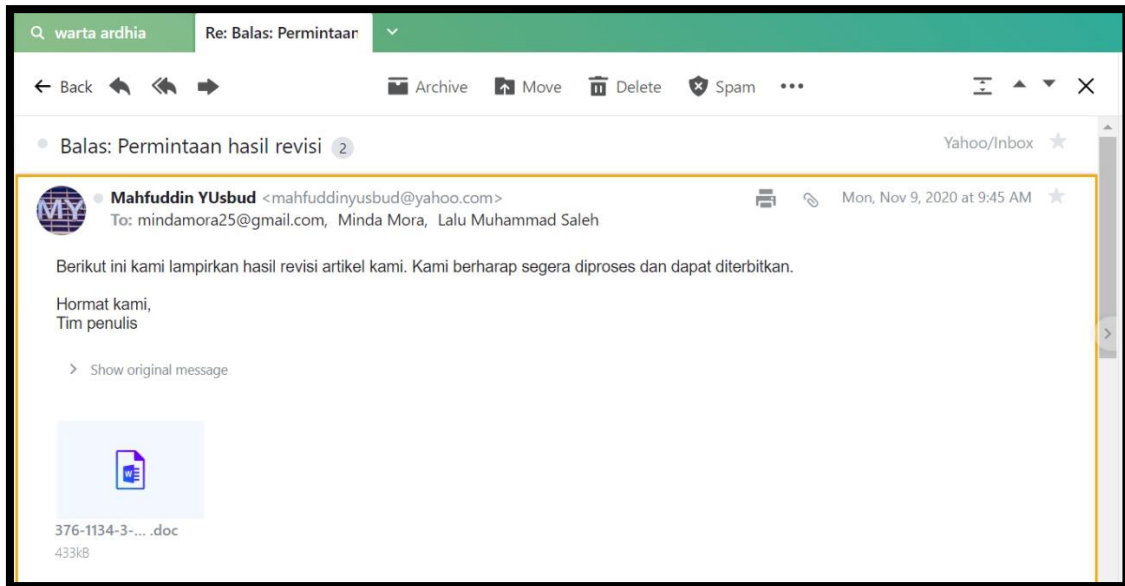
warta ardhia

Re: Balas: Permintaan

Back

Archive

Move

Delete

Spam

•••

Balas: Permintaan hasil revisi 2

Yahoo/Inbox

MY

Mahfuddin YUsbud <mahfuddinyusbud@yahoo.com>

To: mindamora25@gmail.com, Minda Mora, Lalu Muhammad Saleh

Mon, Nov 9, 2020 at 9:45 AM

Berikut ini kami lampirkan hasil revisi artikel kami. Kami berharap segera diproses dan dapat diterbitkan.

Hormat kami,
Tim penulis

> Show original message

376-1134-3-... .doc
433kB